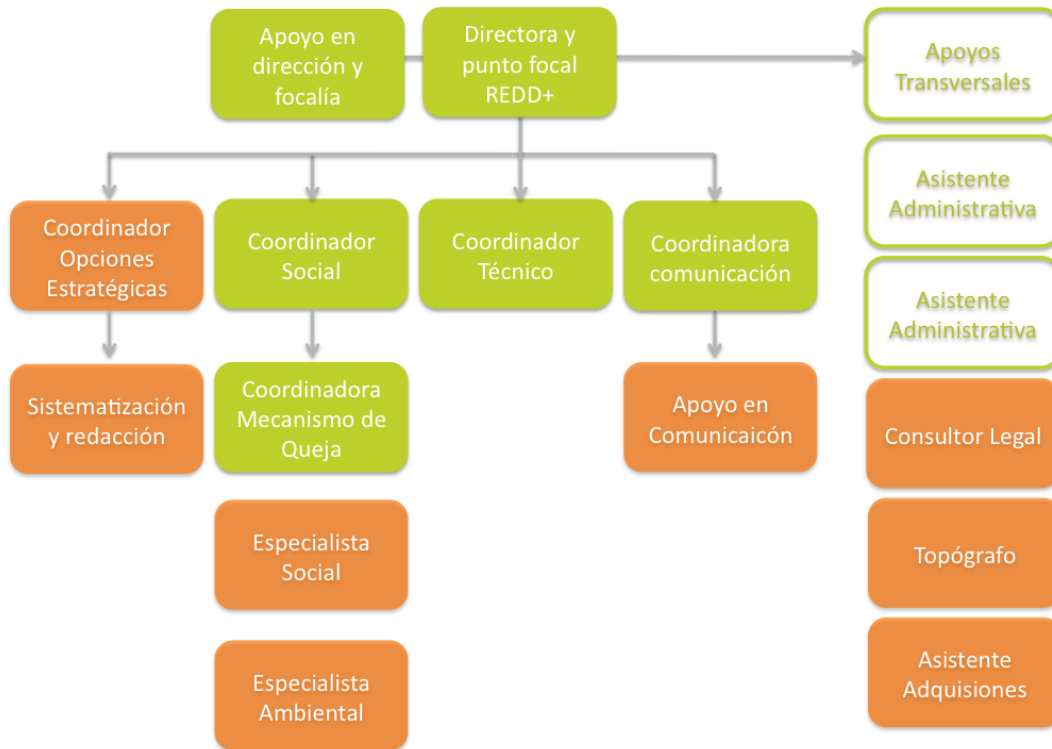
Apoyo en dirección y focalía

Directora y punto focal REDD+

Apoyos Transversales

Asistente Administrativa

Asistente Administrativa

Consultor Legal

Topógrafo

Asistente Adquisiones

Coordinador Opciones Estratégicas

Sistematización y redacción

Coordinador Social

Coordinadora Mecanismo de Queja

Especialista Social

Especialista Ambiental

Coordinador Técnico

Coordinadora comunicación

Apoyo en Comunicaicón